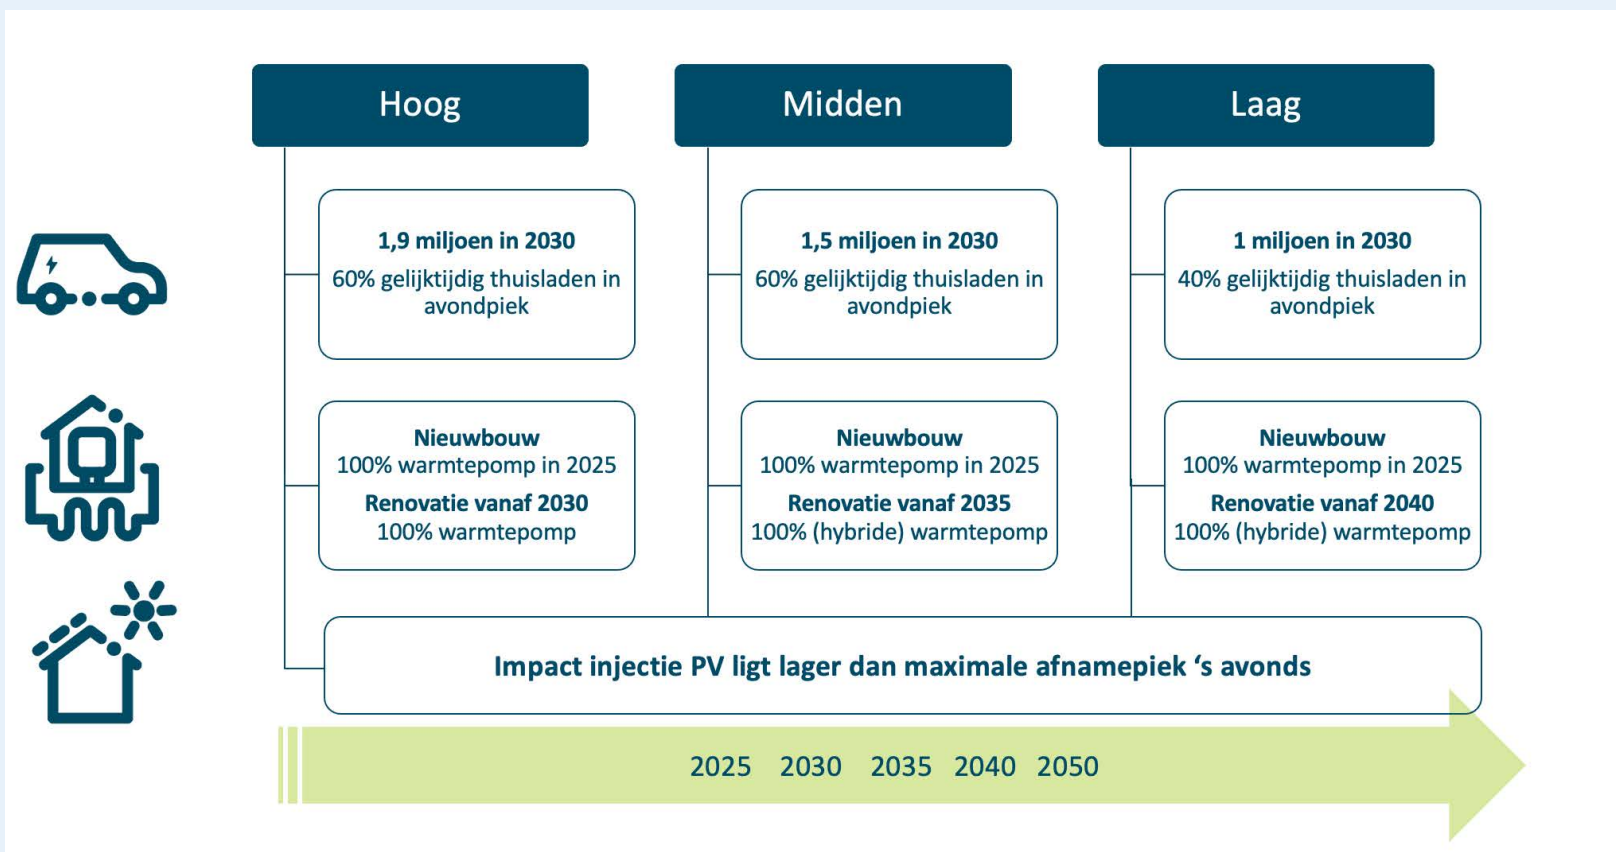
Hoog

1,9 miljoen in 2030
60% gelijktijdig thuisladen in avondpiek

Nieuwbouw
100% warmtepomp in 2025
Renovatie vanaf 2030
100% warmtepomp

Midden

1,5 miljoen in 2030
60% gelijktijdig thuisladen in avondpiek

Nieuwbouw
100% warmtepomp in 2025
Renovatie vanaf 2035
100% (hybride) warmtepomp

Laag

1 miljoen in 2030
40% gelijktijdig thuisladen in avondpiek

Nieuwbouw
100% warmtepomp in 2025
Renovatie vanaf 2040
100% (hybride) warmtepomp

Impact injectie PV ligt lager dan maximale afnamepiek ‘s avonds

2025 2030 2035 2040 2050